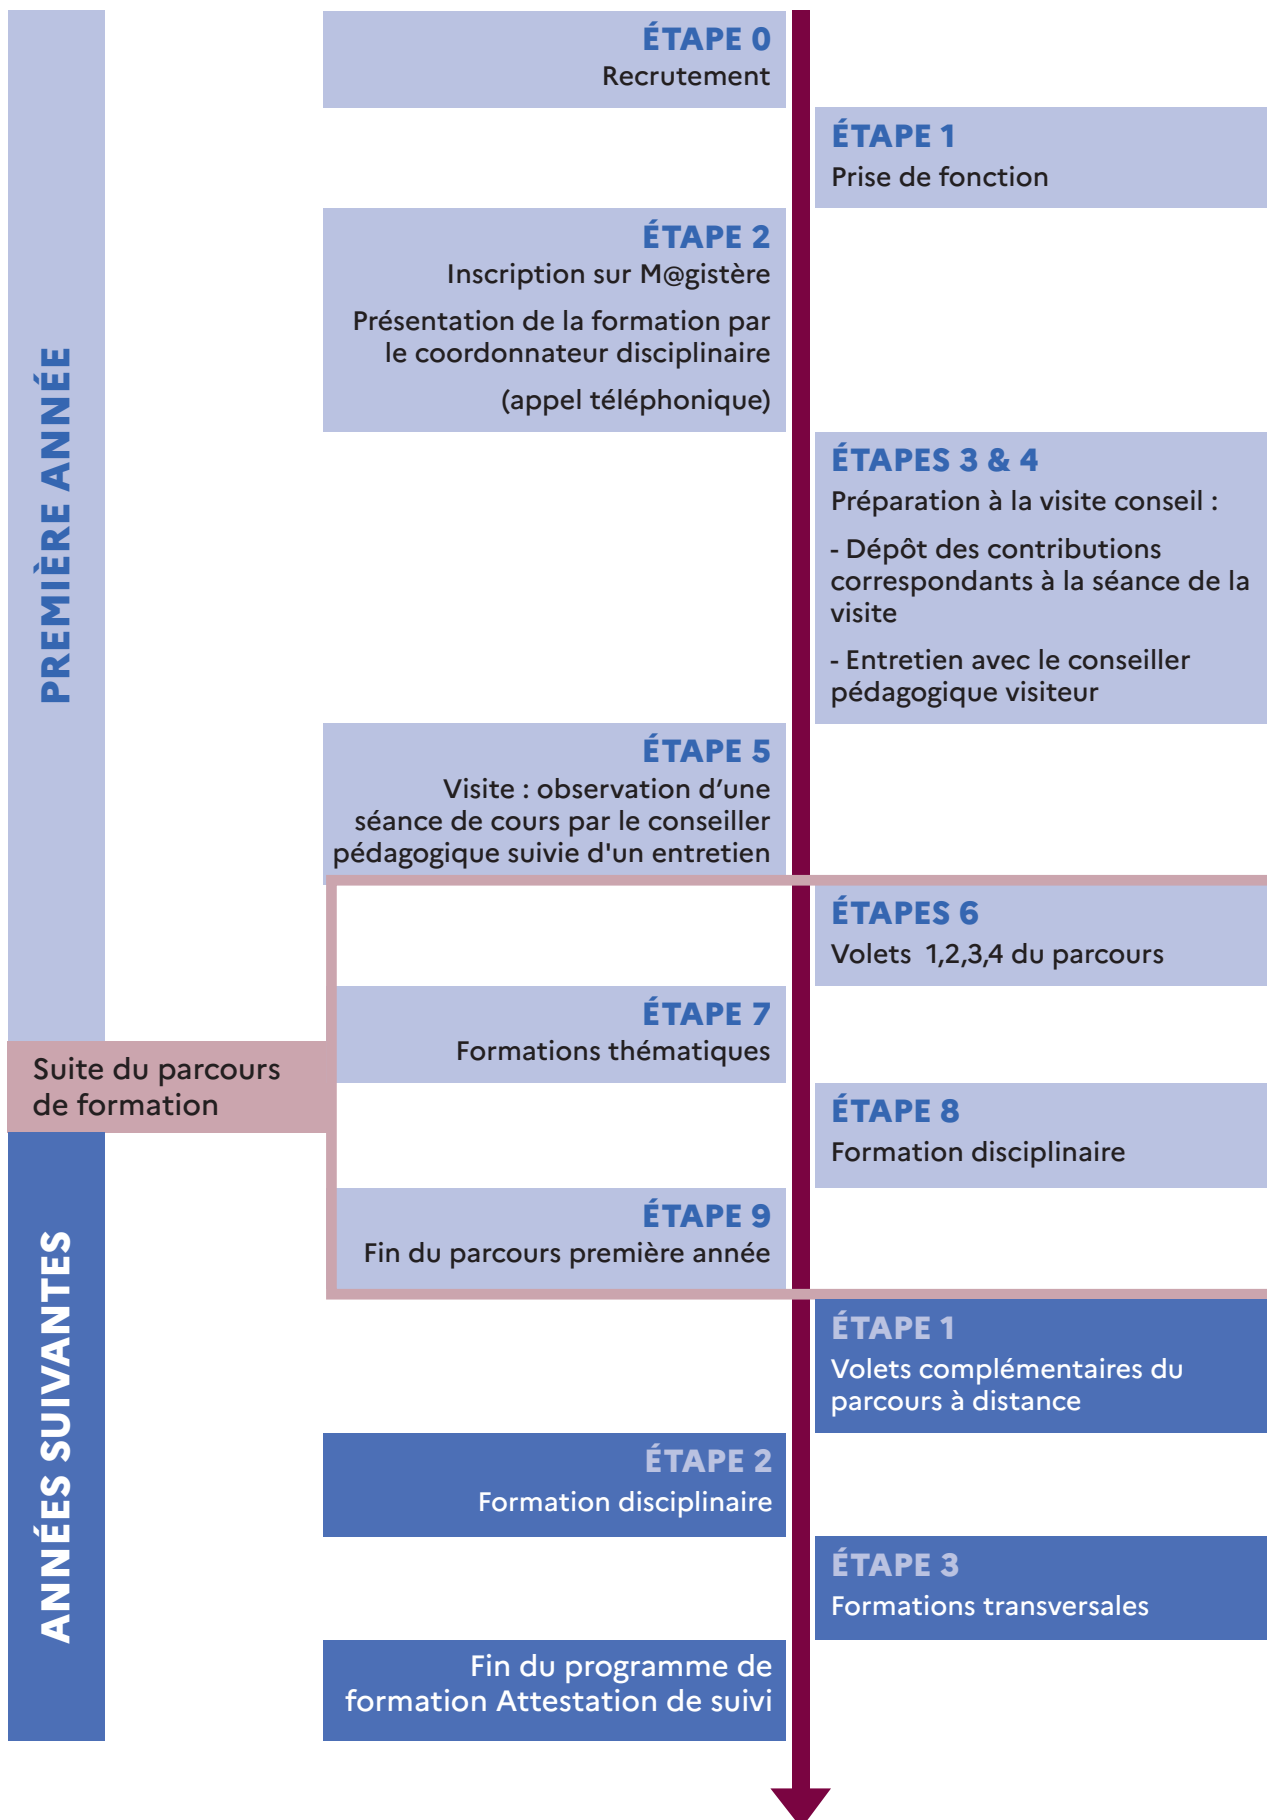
PREMIÈRE ANNÉE

ÉTAPE 0
Recrutement

ÉTAPE 1
Prise de fonction

ÉTAPE 2
Inscription sur M@gistère

Présentation de la formation par le coordonnateur disciplinaire

(appel téléphonique)

ÉTAPES 3 & 4
Préparation à la visite conseil :

- Dépôt des contributions correspondants à la séance de la visite

- Entretien avec le conseiller pédagogique visiteur

ÉTAPE 5
Visite : observation d'une séance de cours par le conseiller pédagogique suivie d'un entretien

ÉTAPES 6
Volets 1,2,3,4 du parcours

Suite du parcours de formation

ÉTAPE 7
Formations thématiques

ÉTAPE 8
Formation disciplinaire

ÉTAPE 9
Fin du parcours première année

ANNÉES SUIVANTES

ÉTAPE 1
Volets complémentaires du parcours à distance

ÉTAPE 2
Formation disciplinaire

ÉTAPE 3
Formations transversales

Fin du programme de formation Attestation de suivi